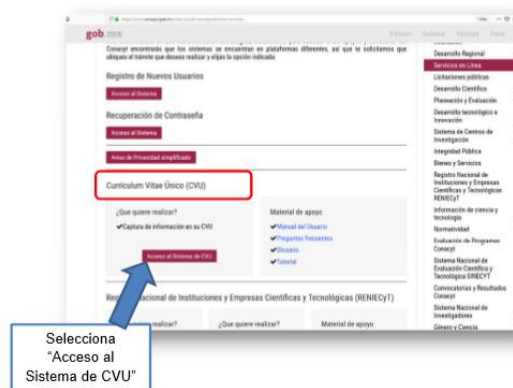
gob.mx

Trámites Gobierno Noticias Blogs

Conacyt encontrarás que los sistemas se encuentran en plataformas diferentes, así que te solicitamos que ubiques el trámite que deseas realizar y elijas la opción indicada

Registro de Nuevos Usuarios

Acceso al Sistema

Recuperación de Contraseña

Acceso al Sistema

Aviso de Privacidad simplificado

Currículum Vitae Único (CVU)

¿Qué quiere realizar?

✔Captura de información en su CVU

Acceso al Sistema de CVU

Material de apoyo

✔Manual del Usuario
✔Preguntas frecuentes
✔Glosario
✔Tutorial

Registro Nacional de Instituciones y Empresas Científicas y Tecnológicas (RENIECyT)

¿Qué quiere realizar?

¿Qué quiere realizar?

Material de apoyo

Desarrollo Regional
Servicios en Línea
Licitaciones públicas
Desarrollo Científico
Planeación y Evaluación
Desarrollo tecnológico e Innovación
Sistema de Centros de Investigación
Integridad Pública
Bienes y Servicios
Registro Nacional de Instituciones y Empresas Científicas y Tecnológicas RENIECyT
Información de ciencia y tecnología
Normatividad
Evaluación de Programas Conacyt
Sistema Nacional de Evaluación Científica y Tecnológica SINECYT
Convocatorias y Resultados Conacyt
Sistema Nacional de Investigadores
Género y Ciencia

Selecciona "Acceso al Sistema de CVU"